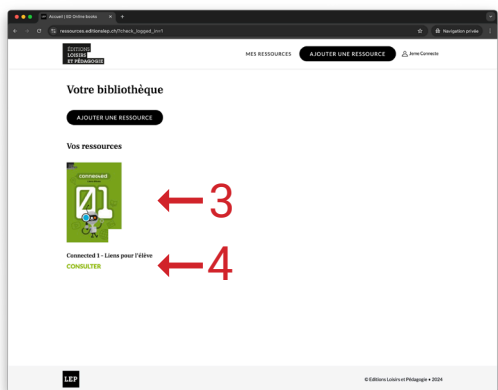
Accueil | LEP Online books
ressources.editionslep.ch/?check_logged_in=1
Navigation privée
ÉDITIONS LOISIRS ET PÉDAGOGIE
MES RESSOURCES
AJOUTER UNE RESSOURCE
Je me Connecte

Votre bibliothèque

AJOUTER UNE RESSOURCE

Vos ressources

connected
01

3

Connected 1 – Liens pour l'élève
CONSULTER

4

LEP
© Editions Loisirs et Pédagogie • 2024